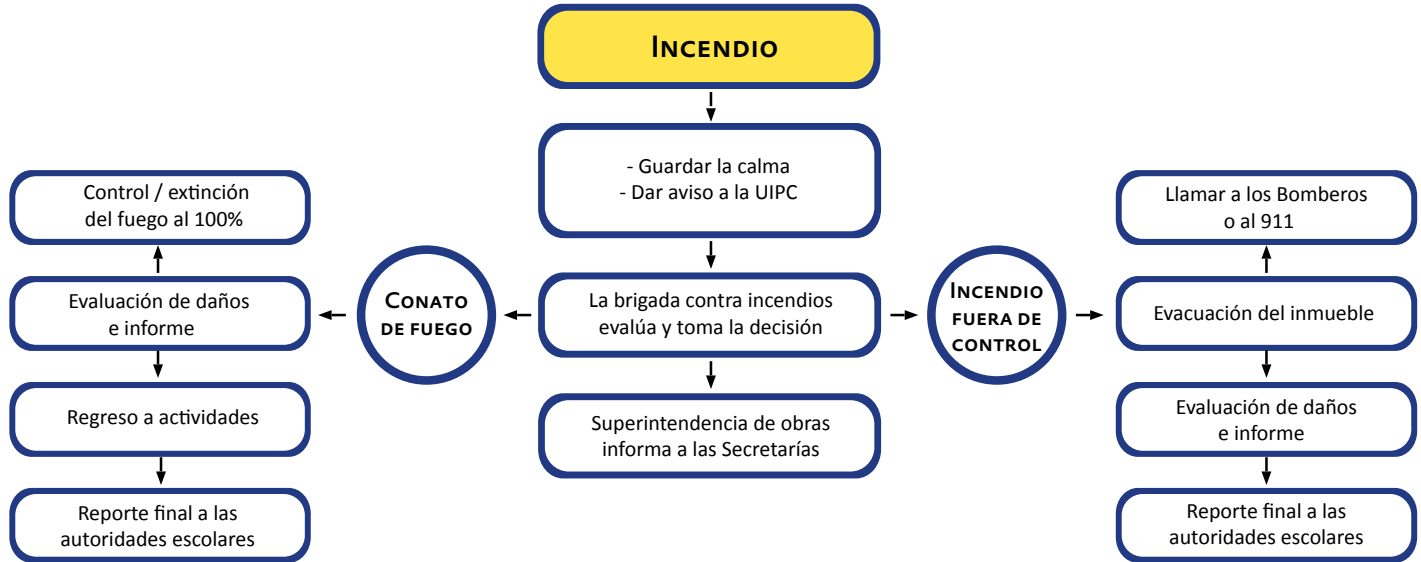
Incendio

- Guardar la calma
- Dar aviso a la UIPC

La brigada contra incendios evalúa y toma la decisión

Superintendencia de obras informa a las Secretarías

Conato de fuego

Control / extinción del fuego al 100%

Evaluación de daños e informe

Regreso a actividades

Reporte final a las autoridades escolares

Incendio fuera de control

Llamar a los Bomberos o al 911

Evacuación del inmueble

Evaluación de daños e informe

Reporte final a las autoridades escolares